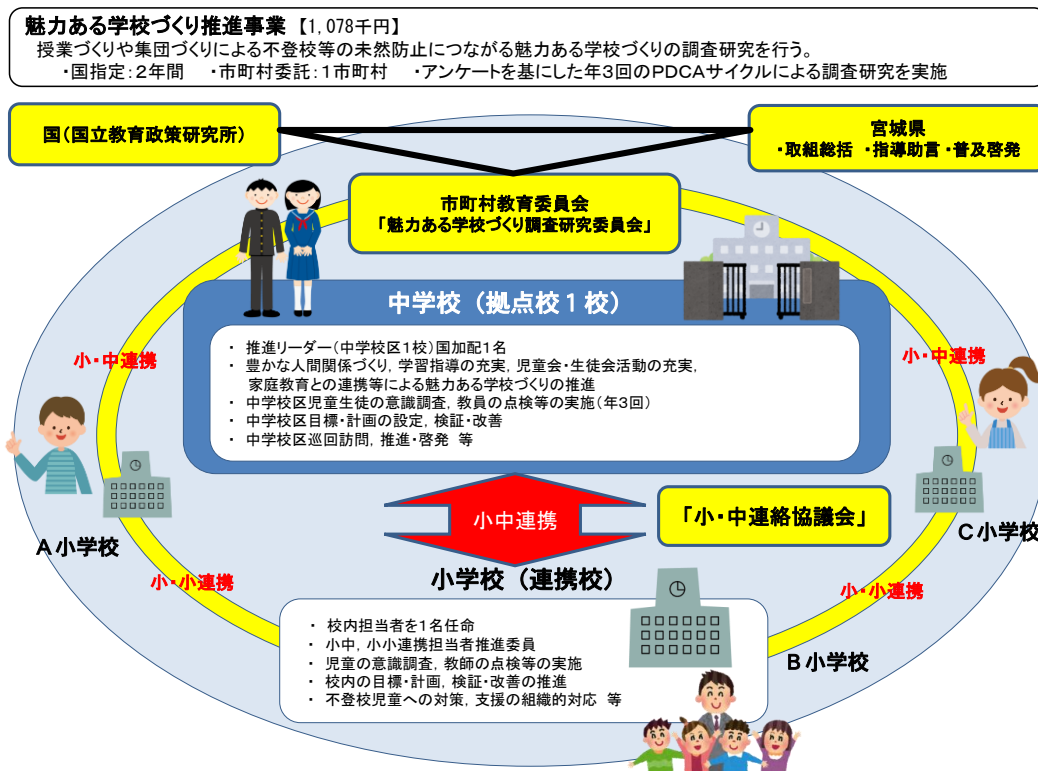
魅力ある学校づくり推進事業【1,078千円】
授業づくりや集団づくりによる不登校等の未然防止につながる魅力ある学校づくりの調査研究を行う。
・国指定：2年間　・市町村委託：1市町村　・アンケートを基にした年3回のPDCAサイクルによる調査研究を実施

国（国立教育政策研究所）

宮城県
・取組総括　・指導助言・普及啓発

市町村教育委員会
「魅力ある学校づくり調査研究委員会」

中学校（拠点校1校）

・推進リーダー（中学校区1校）国加配1名
・豊かな人間関係づくり，学習指導の充実，児童会・生徒会活動の充実，家庭教育との連携等による魅力ある学校づくりの推進
・中学校区児童生徒の意識調査，教員の点検等の実施（年3回）
・中学校区目標・計画の設定，検証・改善
・中学校区巡回訪問，推進・啓発　等

小・中連携

小・中連携

小中連携

「小・中連絡協議会」

A小学校

C小学校

小・小連携

小学校（連携校）

小・小連携

・校内担当者を1名任命
・小中，小小連携担当者推進委員
・児童の意識調査，教師の点検等の実施
・校内の目標・計画，検証・改善の推進
・不登校児童への対策，支援の組織的対応　等

B小学校